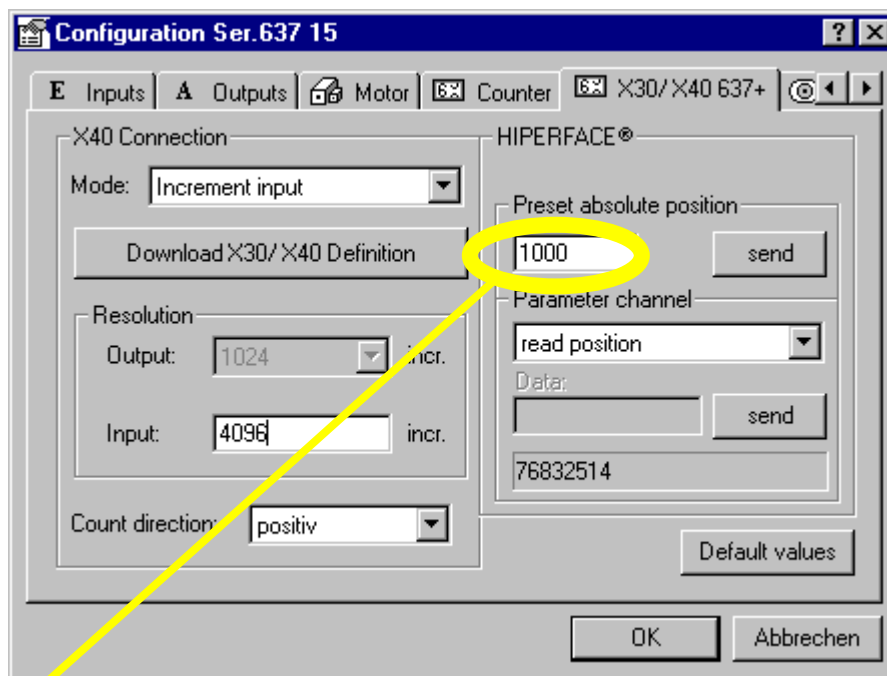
Configuration Ser.637 15

? X

E Inputs | A Outputs | Motor | Counter | X30/X40 637+

X40 Connection

Mode: Increment input

Download X30/X40 Definition

Resolution

Output: 1024 incr.

Input: 4096 incr.

Count direction: positiv

HIPERFACE®

Preset absolute position

1000

send

Parameter channel

read position

Data:

send

76832514

Default values

OK

Abbrechen